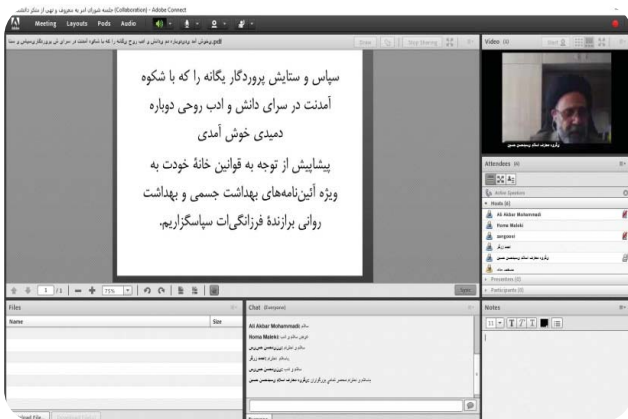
(Collaboration) جلسه شورای امر به معروف و نهی از منکر دانشکد... - Adobe Connect

Meeting Layouts Pods Audio

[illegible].pdf

Share | Stop Sharing

سپاس و ستایش پروردگار یگانه را که با شکوه آمدنت در سرای دانش و ادب روحی دوباره دمیدی خوش آمدی

پیشاپیش از توجه به قوانین خانهٔ خودت به ویژه آئین‌نامه‌های بهداشت جسمی و بهداشت روانی برازندهٔ فرزانگی‌ات سپاسگزاریم.

1 /1 75%

Sync

Video (1)

Start

Attendees (6)

Active Speakers

Hosts (6)

Ali Akbar Mohammadi

Homa Maleki

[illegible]

Presenters (0)

Participants (0)

Files

Name

Size

Upload File... Download File(s)

Chat (Everyone)

Ali Akbar Mohammadi

Homa Maleki

Everyone

Notes

11 T T T